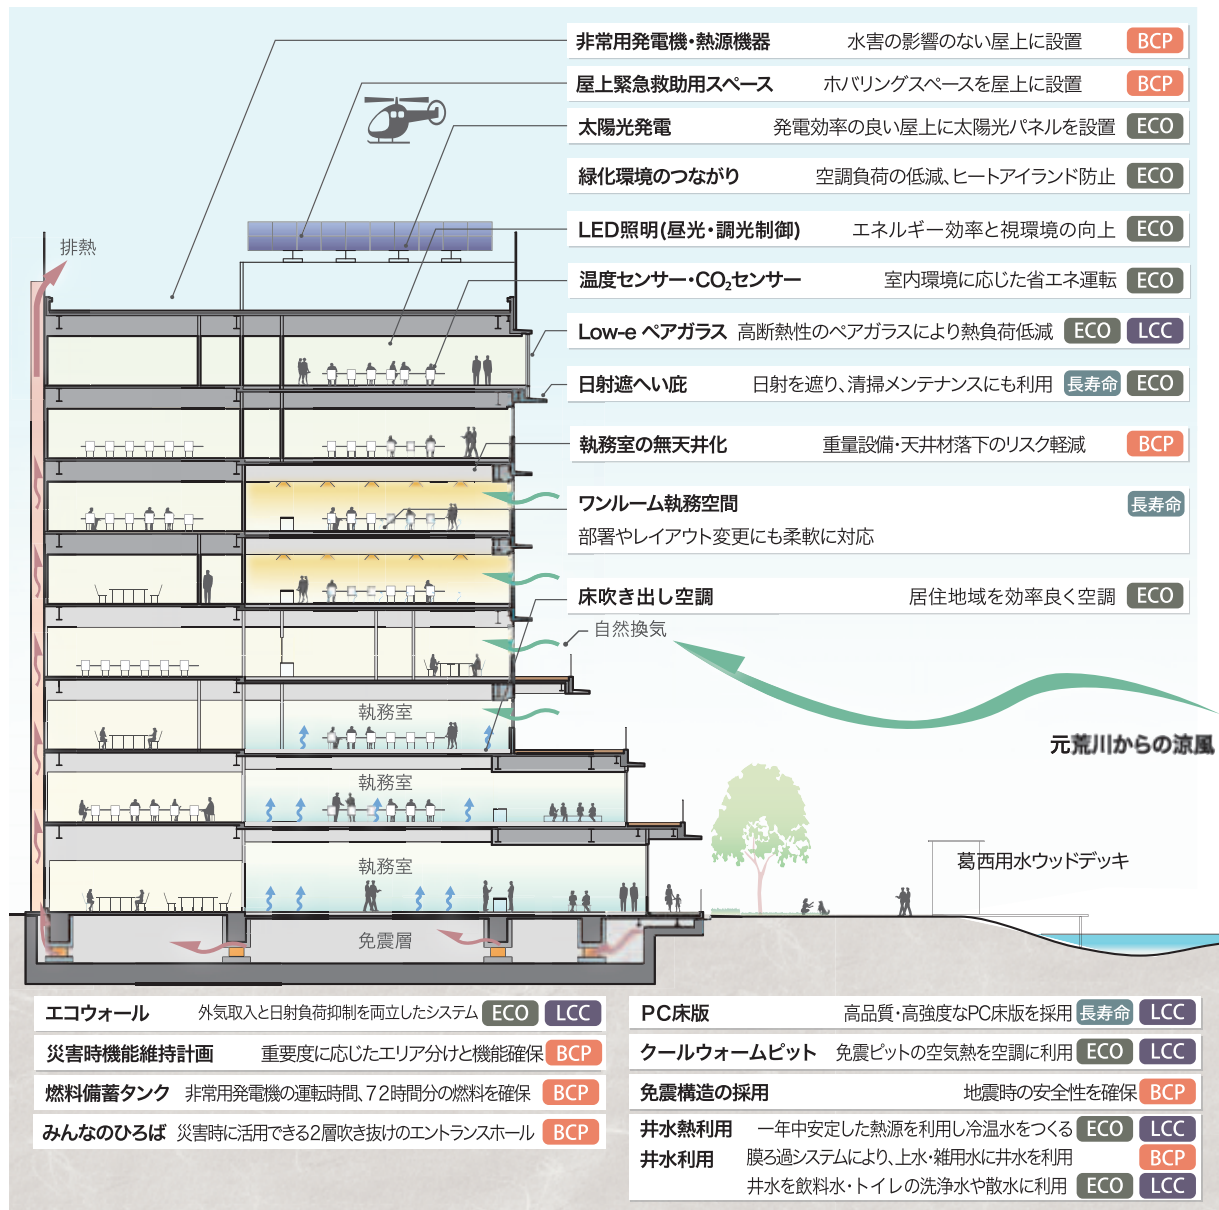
非常用発電機・熱源機器　水害の影響のない屋上に設置　BCP

屋上緊急救助用スペース　ホバリングスペースを屋上に設置　BCP

太陽光発電　発電効率の良い屋上に太陽光パネルを設置　ECO

緑化環境のつながり　空調負荷の低減、ヒートアイランド防止　ECO

LED照明(昼光・調光制御)　エネルギー効率と視環境の向上　ECO

温度センサー・$CO_2$センサー　室内環境に応じた省エネ運転　ECO

Low-e ペアガラス　高断熱性のペアガラスにより熱負荷低減　ECO　LCC

日射遮へい庇　日射を遮り、清掃メンテナンスにも利用　長寿命　ECO

執務室の無天井化　重量設備・天井材落下のリスク軽減　BCP

ワンルーム執務空間　長寿命
部署やレイアウト変更にも柔軟に対応

床吹き出し空調　居住地域を効率良く空調　ECO

排熱

自然換気

元荒川からの涼風

執務室

執務室

執務室

免震層

葛西用水ウッドデッキ

エコウォール　外気取入と日射負荷抑制を両立したシステム　ECO　LCC

災害時機能維持計画　重要度に応じたエリア分けと機能確保　BCP

燃料備蓄タンク　非常用発電機の運転時間、72時間分の燃料を確保　BCP

みんなのひろば　災害時に活用できる2層吹き抜けのエントランスホール　BCP

PC床版　高品質・高強度なPC床版を採用　長寿命　LCC

クールウォームピット　免震ピットの空気熱を空調に利用　ECO　LCC

免震構造の採用　地震時の安全性を確保　BCP

井水熱利用　一年中安定した熱源を利用し冷温水をつくる　ECO　LCC

井水利用　膜ろ過システムにより、上水・雑用水に井水を利用　BCP
井水を飲料水・トイレの洗浄水や散水に利用　ECO　LCC